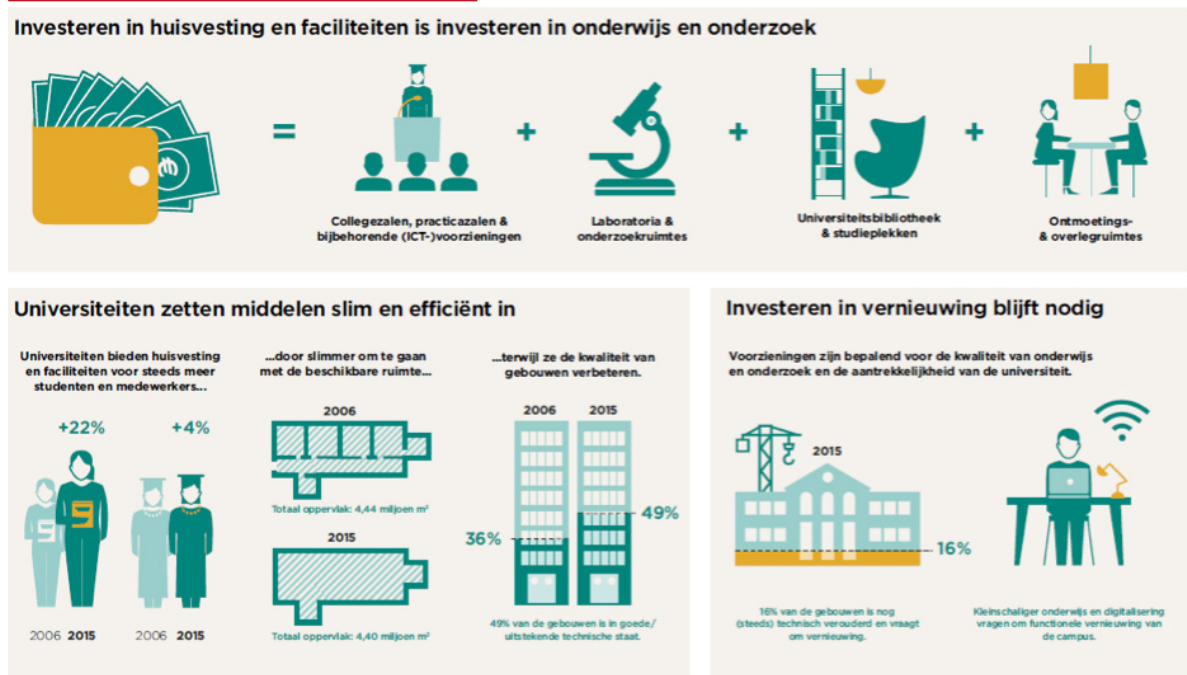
Investeren in huisvesting en faciliteiten is investeren in onderwijs en onderzoek

=

Collegezalen, practicazalen & bijbehorende (ICT-)voorzieningen

+

Laboratoria & onderzoekruimtes

+

Universiteitsbibliotheek & studieplekken

+

Ontmoetings- & overlegruimtes

Universiteiten zetten middelen slim en efficiënt in

Universiteiten bieden huisvesting en faciliteiten voor steeds meer studenten en medewerkers...

+22%

+4%

2006 2015

2006 2015

...door slimmer om te gaan met de beschikbare ruimte...

2006

Totaal oppervlak: 4,44 miljoen m²

2015

Totaal oppervlak: 4,40 miljoen m²

...terwijl ze de kwaliteit van gebouwen verbeteren.

2006

2015

36%

49%

49% van de gebouwen is in goede/ uitstekende technische staat.

Investeren in vernieuwing blijft nodig

Voorzieningen zijn bepalend voor de kwaliteit van onderwijs en onderzoek en de aantrekkelijkheid van de universiteit.

2015

16%

16% van de gebouwen is nog (steeds) technisch verouderd en vraagt om vernieuwing.

Kleinschaliger onderwijs en digitalisering vragen om functionele vernieuwing van de campus.